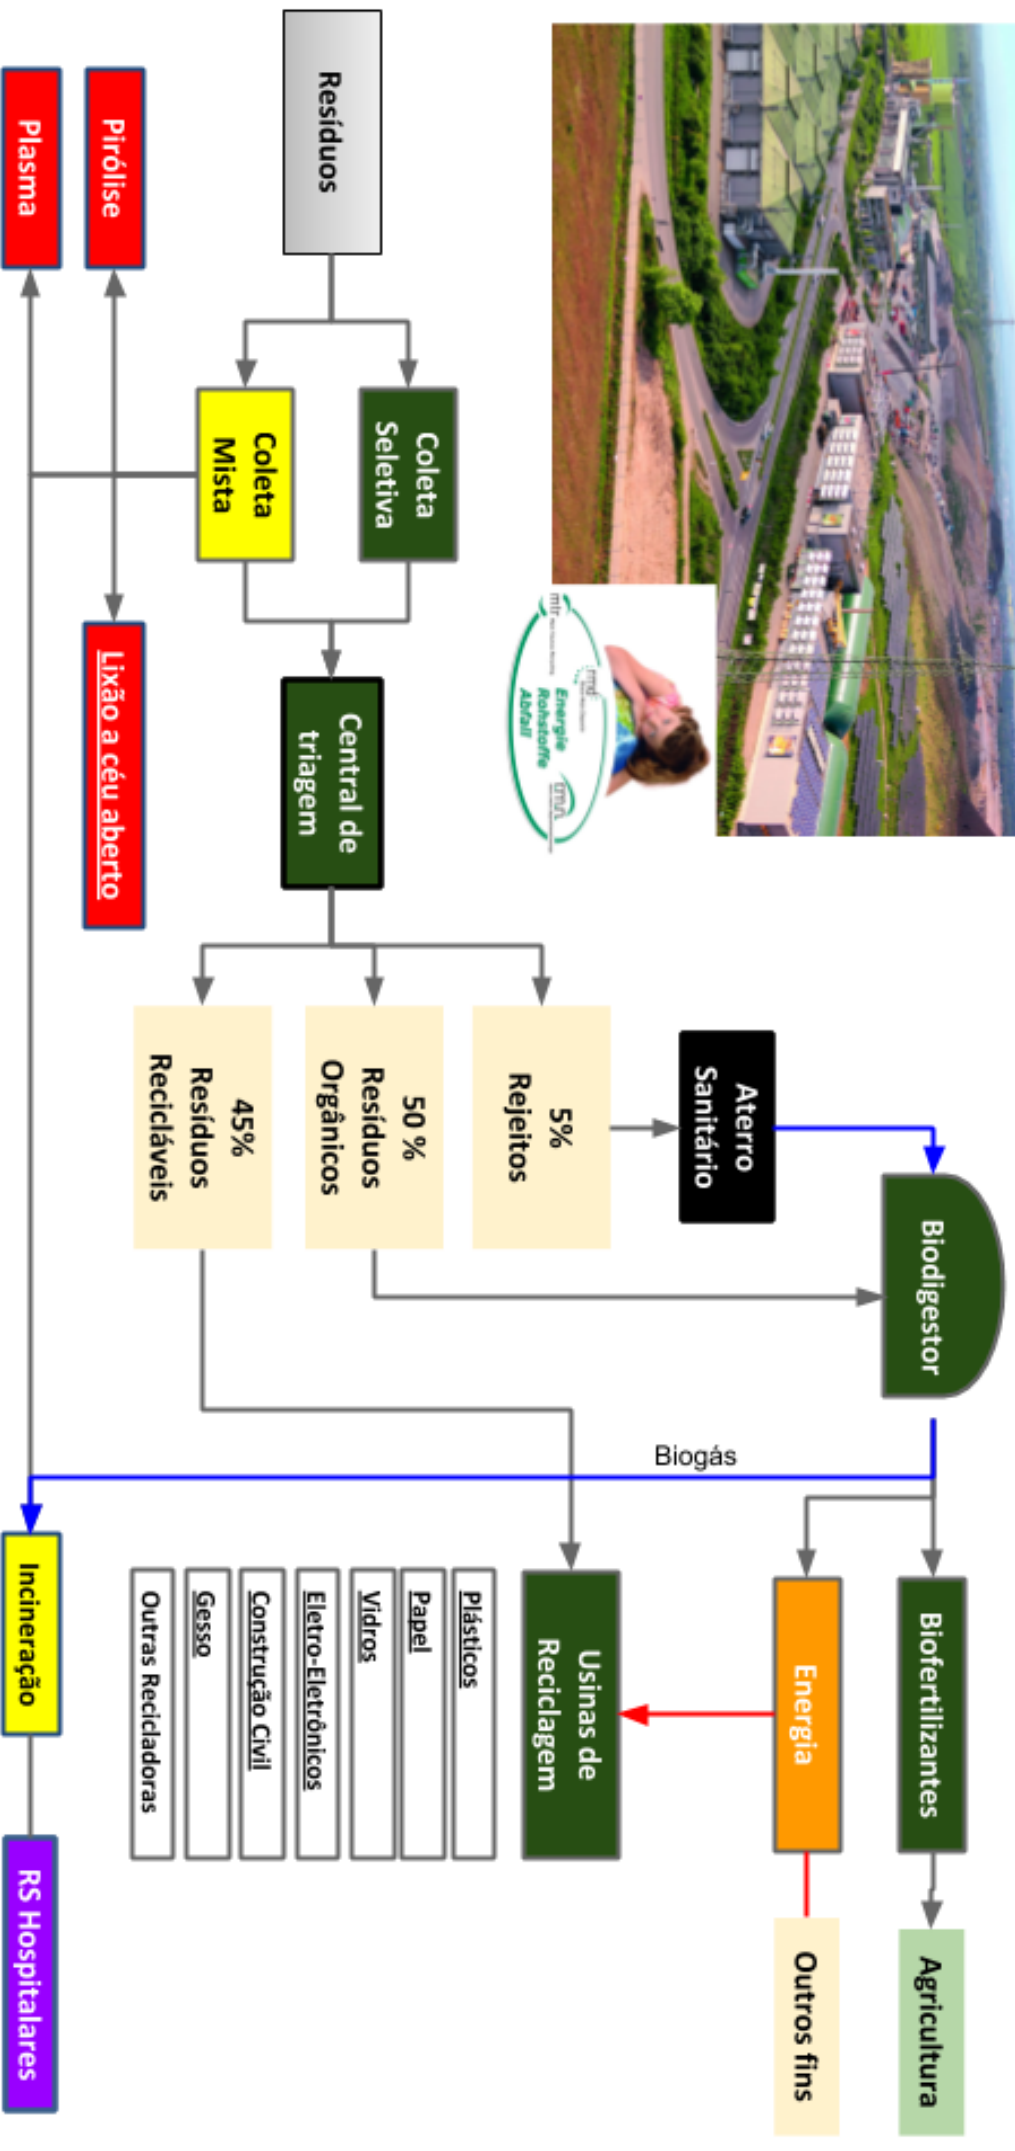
Resíduos

Coleta Seletiva

Coleta Mista

Pirólise

Plasma

Lixão a céu aberto

Central de triagem

5% Rejeitos

50 % Resíduos Orgânicos

45% Resíduos Recicláveis

Aterro Sanitário

Biodigestor

Biogás

Biofertilizantes

Agricultura

Energia

Outros fins

Usinas de Reciclagem

Plásticos

Papel

Vidros

Eletro-Eletrônicos

Construção Civil

Gesso

Outras Recicladoras

Incineração

RS Hospitalares

Energie Rohstoffe Abfall